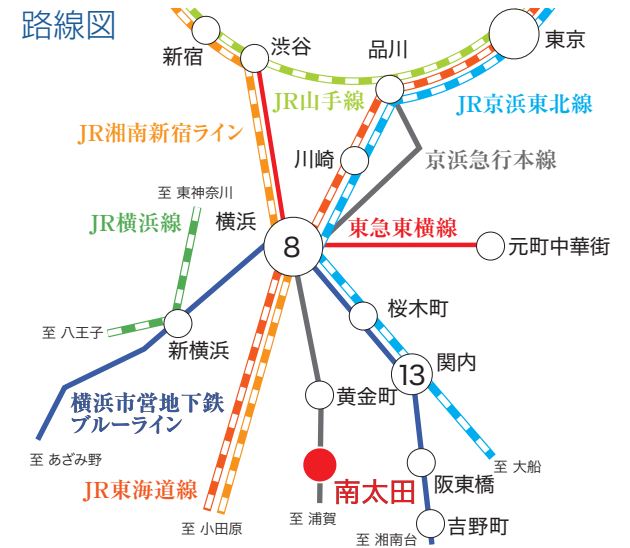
路線図

新宿
渋谷
品川
東京
JR山手線
JR京浜東北線
JR湘南新宿ライン
川崎
京浜急行本線
至 東神奈川
JR横浜線
横浜
8
東急東横線
元町中華街
至 八王子
新横浜
桜木町
関内
13
横浜市営地下鉄
ブルーライン
黄金町
至 あざみ野
至 大船
南太田
阪東橋
JR東海道線
至 浦賀
吉野町
至 小田原
至 湘南台